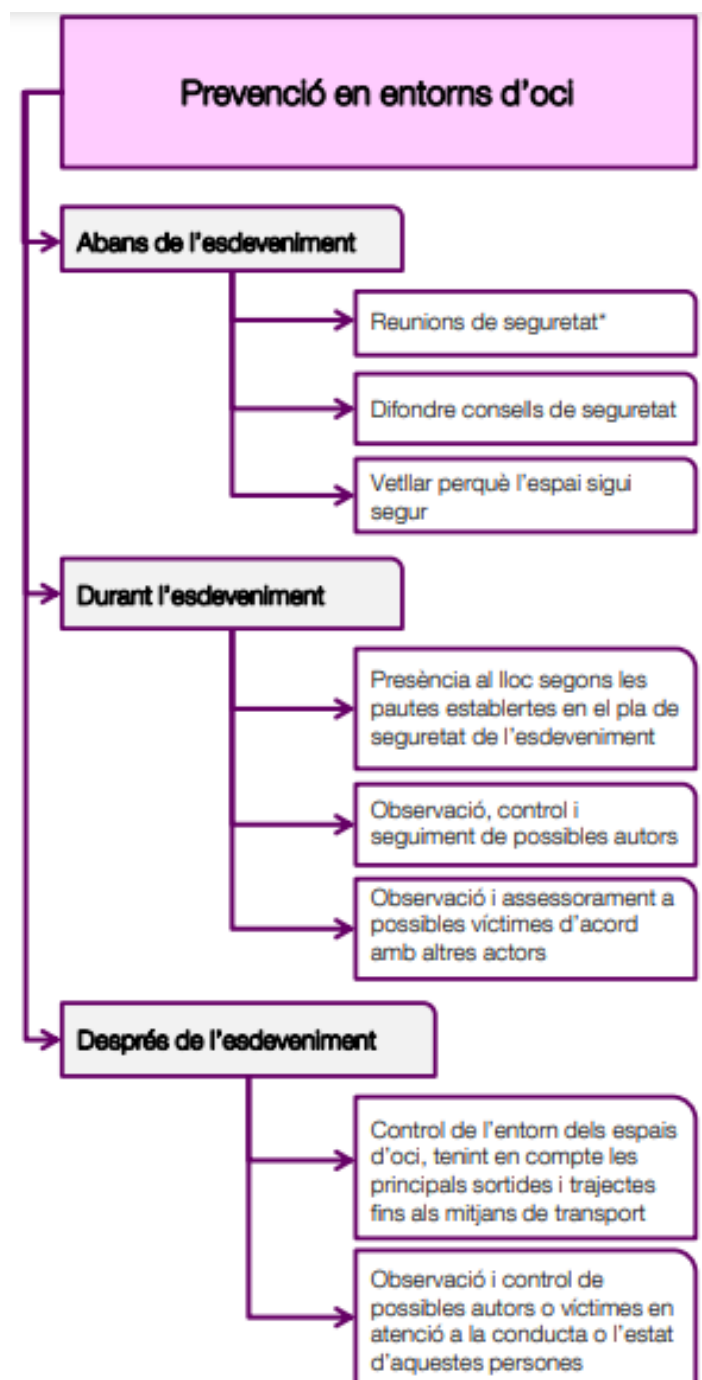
Prevenció en entorns d'oci

Abans de l'esdeveniment

Reunions de seguretat*

Difondre consells de seguretat

Vetllar perquè l'espai sigui segur

Durant l'esdeveniment

Presència al lloc segons les pautes establertes en el pla de seguretat de l'esdeveniment

Observació, control i seguiment de possibles autors

Observació i assessorament a possibles víctimes d'acord amb altres actors

Després de l'esdeveniment

Control de l'entorn dels espais d'oci, tenint en compte les principals sortides i trajectes fins als mitjans de transport

Observació i control de possibles autors o víctimes en atenció a la conducta o l'estat d'aquestes persones